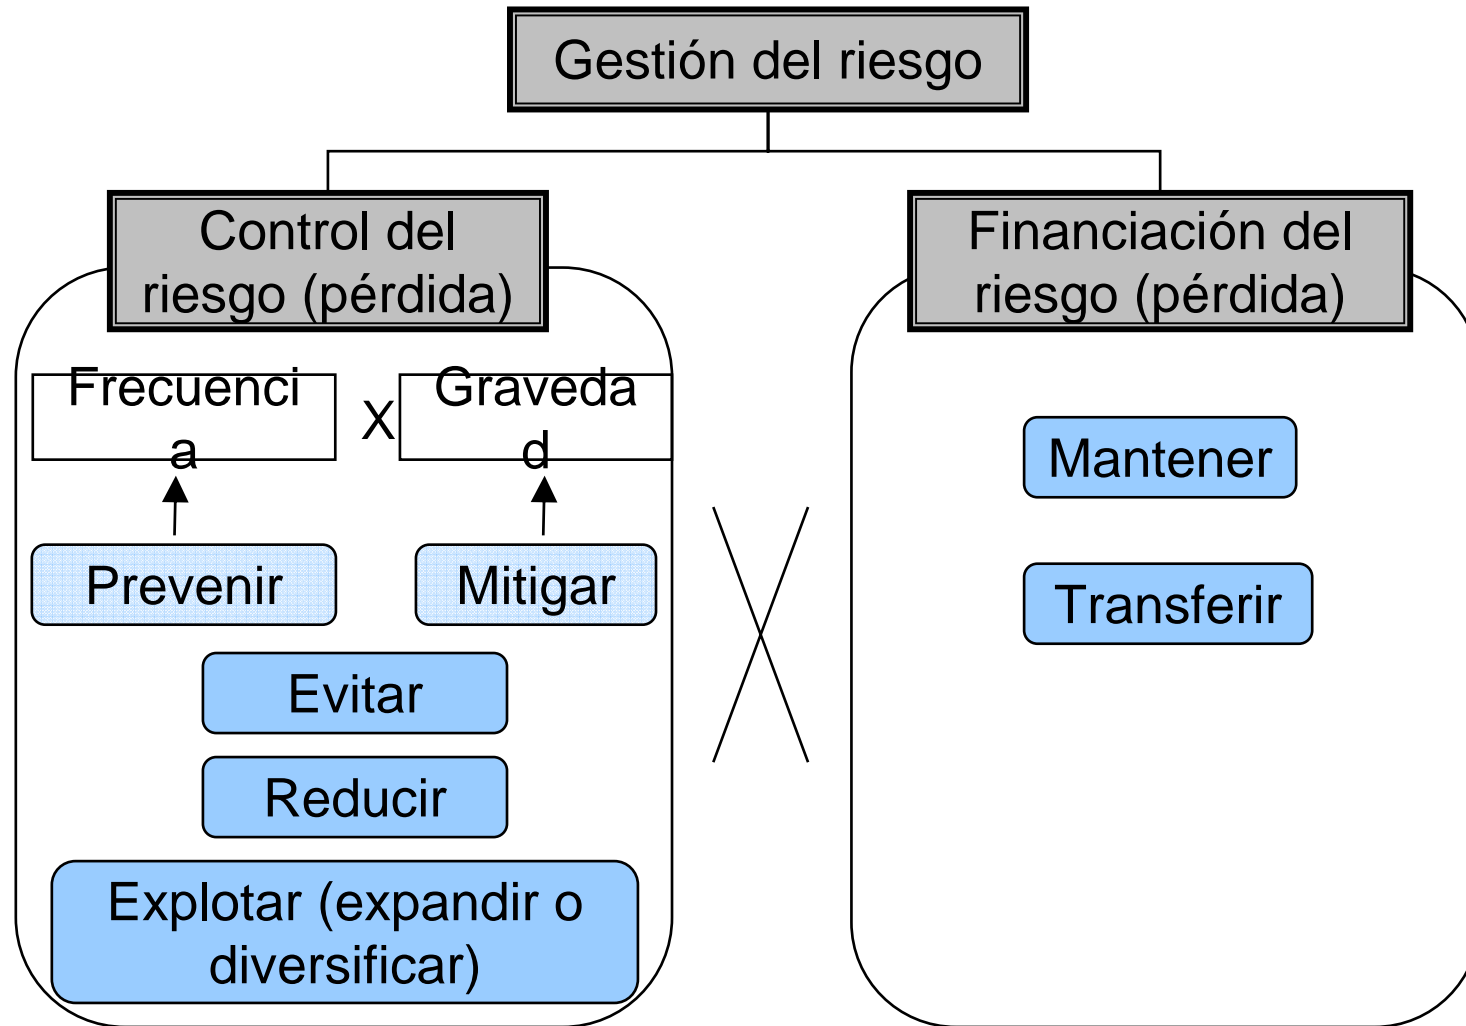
Gestión del riesgo

Control del riesgo (pérdida)

Frecuencia X Gravedad

Prevenir

Mitigar

Evitar

Reducir

Explotar (expandir o diversificar)

Financiación del riesgo (pérdida)

Mantener

Transferir